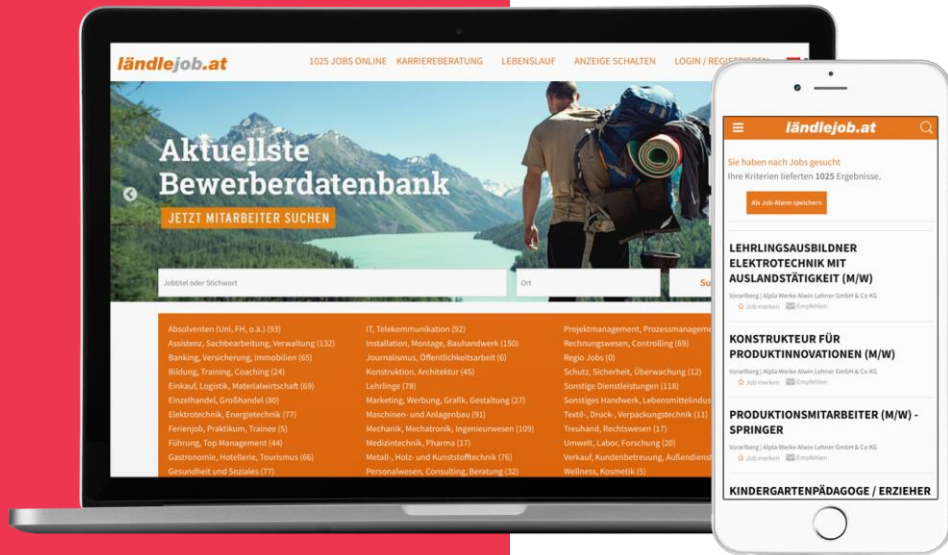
ländlejob.at

1025 JOBS ONLINE KARRIEREBERATUNG LEBENSLAUF ANZEIGE SCHALTEN LOGIN / REGISTRI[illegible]

Aktuellste Bewerberdatenbank

JETZT MITARBEITER SUCHEN

Jobtitel oder Stichwort

Ort

Su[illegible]

Absolventen (Uni, FH, o.ä.) (93)
Assistenz, Sachbearbeitung, Verwaltung (132)
Banking, Versicherung, Immobilien (65)
Bildung, Training, Coaching (24)
Einkauf, Logistik, Materialwirtschaft (69)
Einzelhandel, Großhandel (80)
Elektrotechnik, Energietechnik (77)
Ferienjob, Praktikum, Trainee (5)
Führung, Top Management (44)
Gastronomie, Hotellerie, Tourismus (66)
Gesundheit und Soziales (77)

IT, Telekommunikation (92)
Installation, Montage, Bauhandwerk (150)
Journalismus, Öffentlichkeitsarbeit (6)
Konstruktion, Architektur (45)
Lehrlinge (78)
Marketing, Werbung, Grafik, Gestaltung (27)
Maschinen- und Anlagenbau (91)
Mechanik, Mechatronik, Ingenieurwesen (109)
Medizintechnik, Pharma (17)
Metall-, Holz- und Kunststofftechnik (76)
Personalwesen, Consulting, Beratung (32)

Projektmanagement, Prozessmanageme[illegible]
Rechnungswesen, Controlling (69)
Regio Jobs (0)
Schutz, Sicherheit, Überwachung (12)
Sonstige Dienstleistungen (118)
Sonstiges Handwerk, Lebensmittelindus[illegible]
Textil-, Druck-, Verpackungstechnik (11)
Treuhand, Rechtswesen (17)
Umwelt, Labor, Forschung (20)
Verkauf, Kundenbetreuung, Außendiens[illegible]
Wellness, Kosmetik (5)

ländlejob.at

Sie haben nach Jobs gesucht
Ihre Kriterien lieferten 1025 Ergebnisse.

Als Job-Alarm speichern

LEHRLINGSAUSBILDNER ELEKTROTECHNIK MIT AUSLANDSTÄTIGKEIT (M/W)
Vorarlberg | Alpla Werke Alwin Lehner GmbH & Co KG
Job merken Empfehlen

KONSTRUKTEUR FÜR PRODUKTINNOVATIONEN (M/W)
Vorarlberg | Alpla Werke Alwin Lehner GmbH & Co KG
Job merken Empfehlen

PRODUKTIONSMITARBEITER (M/W) - SPRINGER
Vorarlberg | Alpla Werke Alwin Lehner GmbH & Co KG
Job merken Empfehlen

KINDERGARTENPÄDAGOGE / ERZIEHER